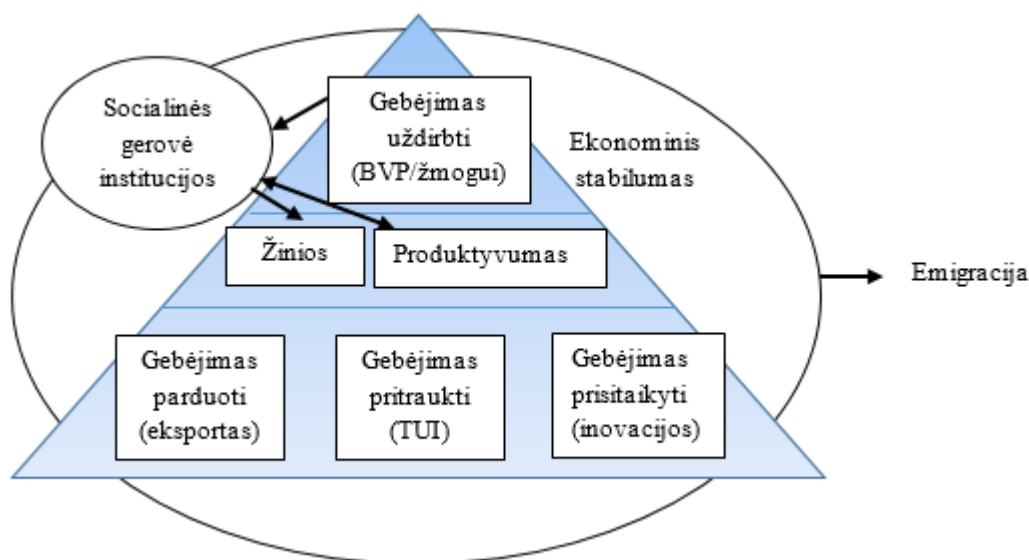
Socialinės gerovė institucijos

Gebėjimas uždirbti (BVP/žmogui)

Ekonominis stabilumas

Žinios

Produktyvumas

Emigracija

Gebėjimas parduoti (eksportas)

Gebėjimas pritraukti (TUI)

Gebėjimas prisitaikyti (inovacijos)